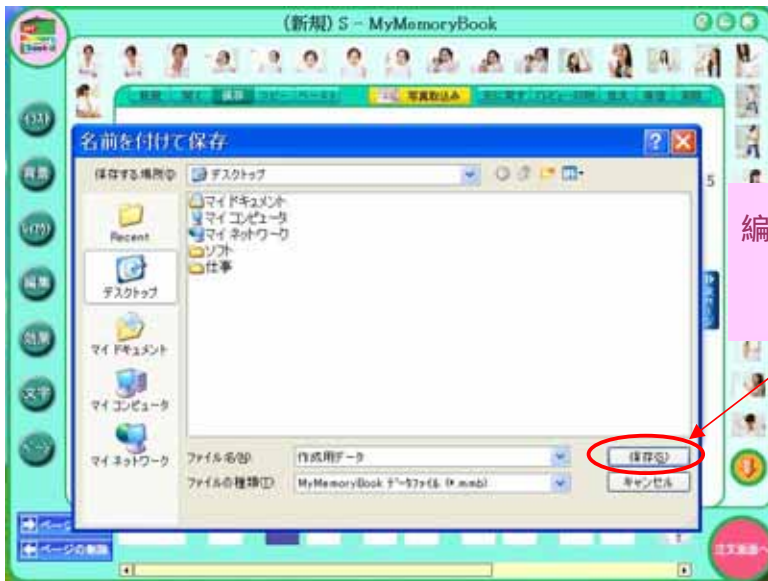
(新規) S – MyMemoryBook

名前を付けて保存

保存する場所(I): デスクトップ

マイ ドキュメント
マイ コンピュータ
マイ ネットワーク
ソフト
仕事

Recent
デスクトップ
マイ ドキュメント
マイ コンピュータ
マイ ネットワーク

ファイル名(N): 作成用データ
ファイルの種類(T): MyMemoryBook データファイル (*.mmb)

保存(S)
キャンセル

写真取込み

5

編

ページの削除

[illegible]